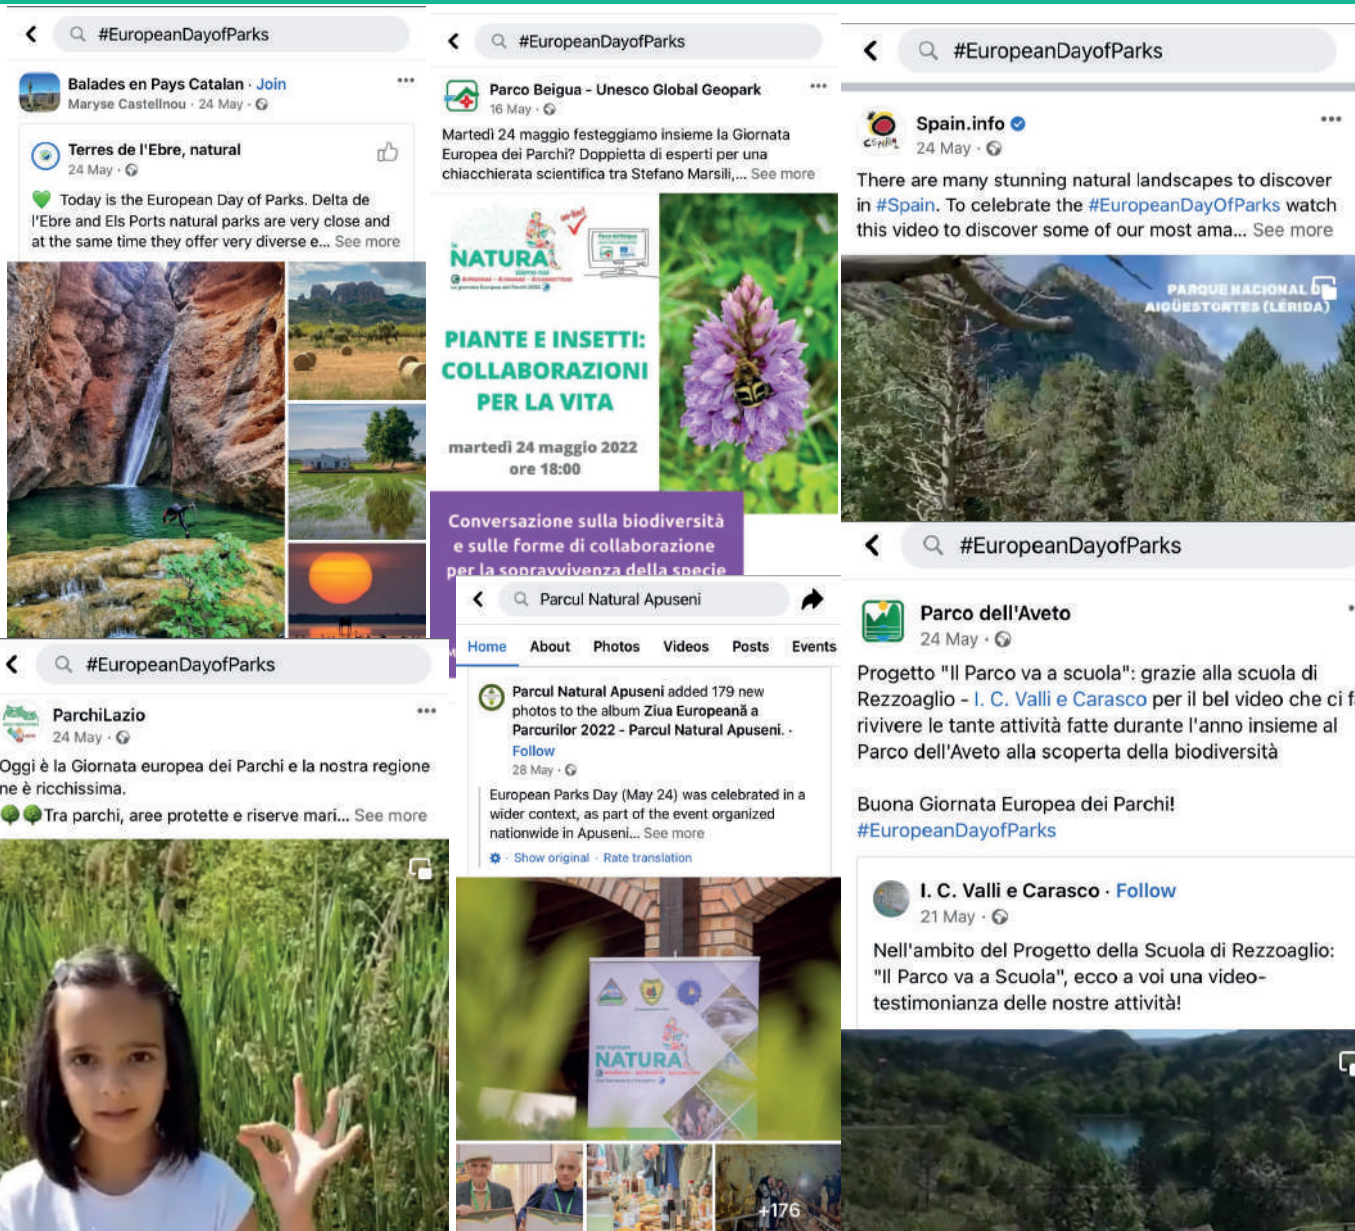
#EuropeanDayofParks

Balades en Pays Catalan · Join
Maryse Castellnou · 24 May ·

Terres de l'Ebre, natural
24 May ·

Today is the European Day of Parks. Delta de l'Ebre and Els Ports natural parks are very close and at the same time they offer very diverse e... See more

#EuropeanDayofParks

Parco Beigua - Unesco Global Geopark
16 May ·

Martedì 24 maggio festeggiamo insieme la Giornata Europea dei Parchi? Doppietta di esperti per una chiacchierata scientifica tra Stefano Marsili,... See more

NATURA

PIANTE E INSETTI: COLLABORAZIONI PER LA VITA

martedì 24 maggio 2022
ore 18:00

Conversazione sulla biodiversità e sulle forme di collaborazione per la sopravvivenza della specie

#EuropeanDayofParks

Spain.info
24 May ·

There are many stunning natural landscapes to discover in #Spain. To celebrate the #EuropeanDayOfParks watch this video to discover some of our most ama... See more

PARQUE NACIONAL AIGÜESTORTES (LÉRIDA)

#EuropeanDayofParks

ParchiLazio
24 May ·

Oggi è la Giornata europea dei Parchi e la nostra regione ne è ricchissima.
Tra parchi, aree protette e riserve mari... See more

Parcul Natural Apuseni

Home About Photos Videos Posts Events

Parcul Natural Apuseni added 179 new photos to the album Ziua Europeană a Parcurilor 2022 - Parcul Natural Apuseni. · Follow
28 May ·

European Parks Day (May 24) was celebrated in a wider context, as part of the event organized nationwide in Apuseni... See more
· Show original · Rate translation

NATURA

+176

#EuropeanDayofParks

Parco dell'Aveto
24 May ·

Progetto "Il Parco va a scuola": grazie alla scuola di Rezzoaglio - I. C. Valli e Carasco per il bel video che ci f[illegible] rivivere le tante attività fatte durante l'anno insieme al Parco dell'Aveto alla scoperta della biodiversità

Buona Giornata Europea dei Parchi!
#EuropeanDayofParks

I. C. Valli e Carasco · Follow
21 May ·

Nell'ambito del Progetto della Scuola di Rezzoaglio: "Il Parco va a Scuola", ecco a voi una video-testimonianza delle nostre attività!